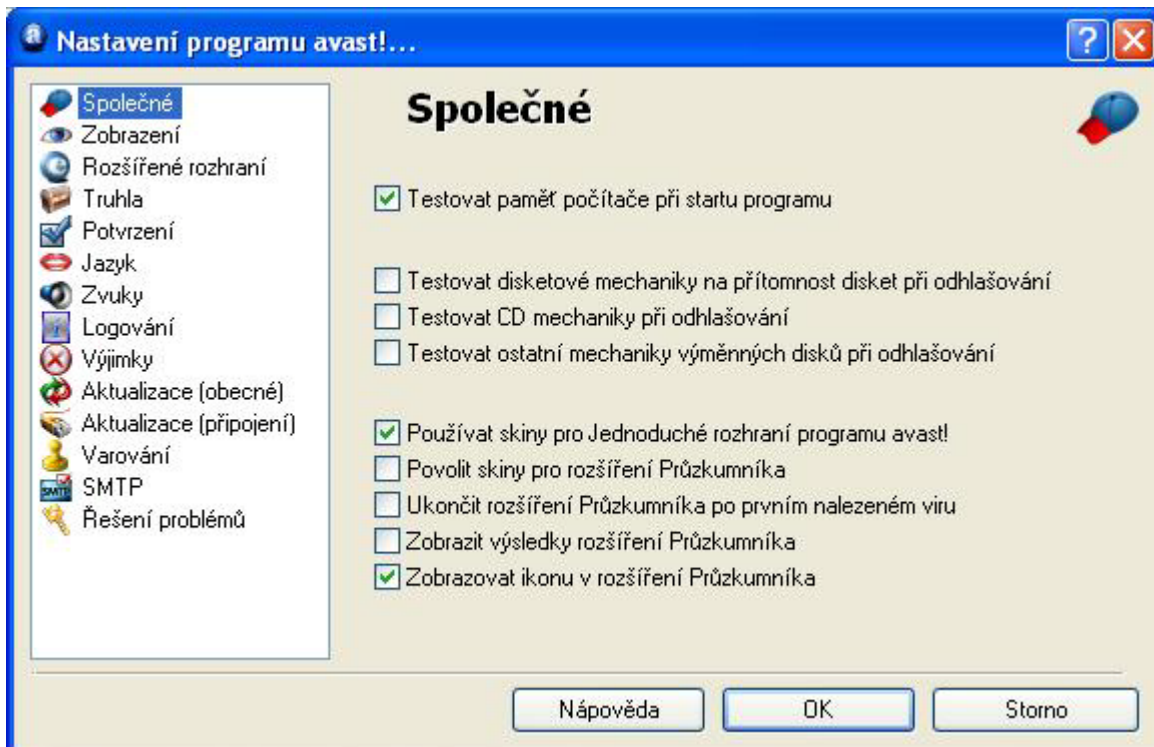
Nastavení programu avast!...

Společné
Zobrazení
Rozšířené rozhraní
Truhla
Potvrzení
Jazyk
Zvuky
Logování
Výjimky
Aktualizace (obecné)
Aktualizace (připojení)
Varování
SMTP
Řešení problémů

Společné

☑ Testovat paměť počítače při startu programu

☐ Testovat disketové mechaniky na přítomnost disket při odhlašování
☐ Testovat CD mechaniky při odhlašování
☐ Testovat ostatní mechaniky výměnných disků při odhlašování

☑ Používat skiny pro Jednoduché rozhraní programu avast!
☐ Povolit skiny pro rozšíření Průzkumníka
☐ Ukončit rozšíření Průzkumníka po prvním nalezeném viru
☐ Zobrazit výsledky rozšíření Průzkumníka
☑ Zobrazovat ikonu v rozšíření Průzkumníka

Nápověda
OK
Storno